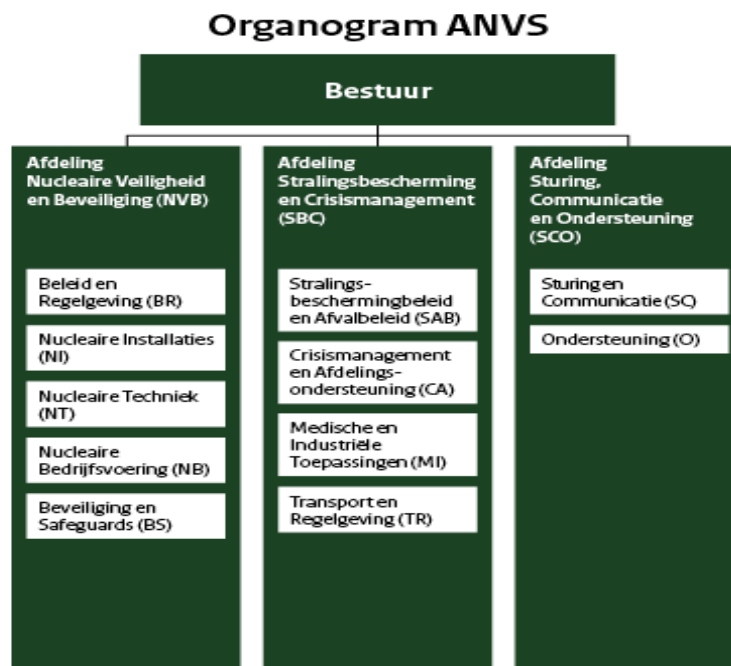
Organogram ANVS

Bestuur

Afdeling Nucleaire Veiligheid en Beveiliging (NVB)

Beleid en Regelgeving (BR)

Nucleaire Installaties (NI)

Nucleaire Techniek (NT)

Nucleaire Bedrijfsvoering (NB)

Beveiliging en Safeguards (BS)

Afdeling Stralingsbescherming en Crisismanagement (SBC)

Stralingsbeschermingbeleid en Afvalbeleid (SAB)

Crisismanagement en Afdelingsondersteuning (CA)

Medische en Industriële Toepassingen (MI)

Transport en Regelgeving (TR)

Afdeling Sturing, Communicatie en Ondersteuning (SCO)

Sturing en Communicatie (SC)

Ondersteuning (O)